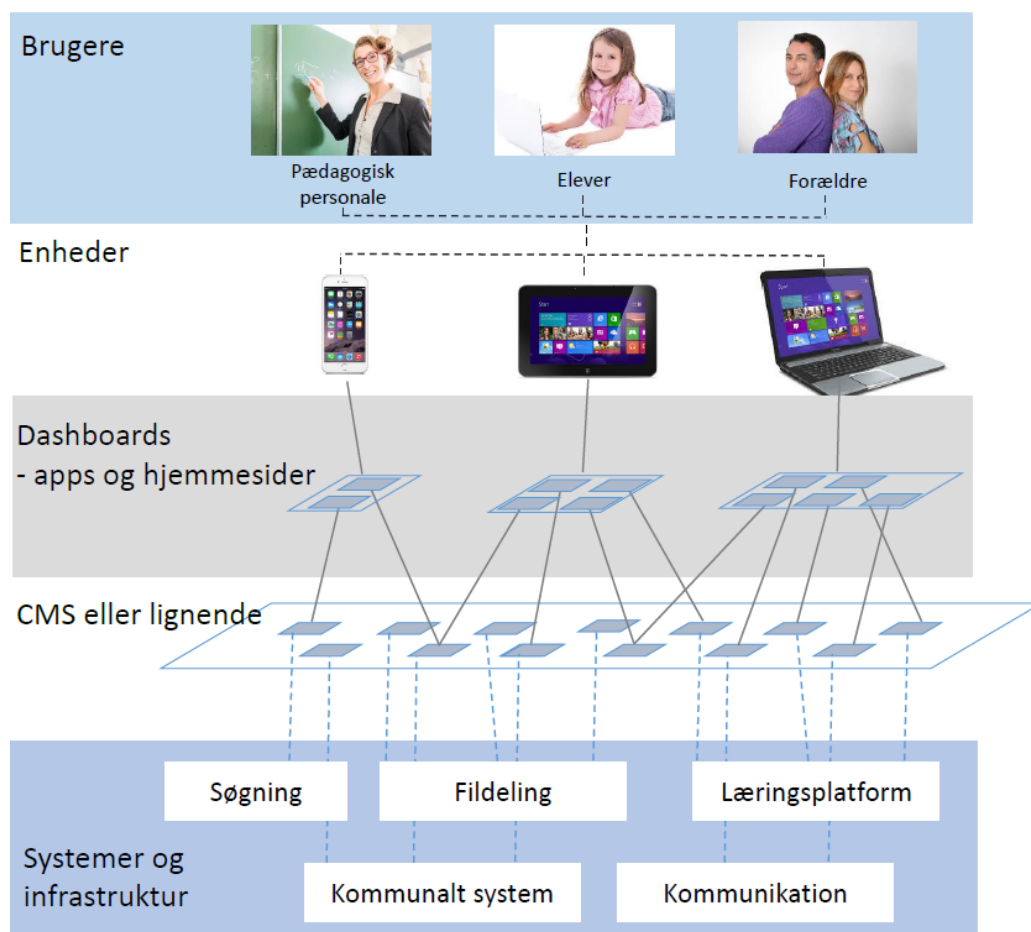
Brugere

Pædagogisk personale

Elever

Forældre

Enheder

Start

Start

Dashboards
- apps og hjemmesider

CMS eller lignende

Søgning

Fildeling

Læringsplatform

Systemer og infrastruktur

Kommunalt system

Kommunikation